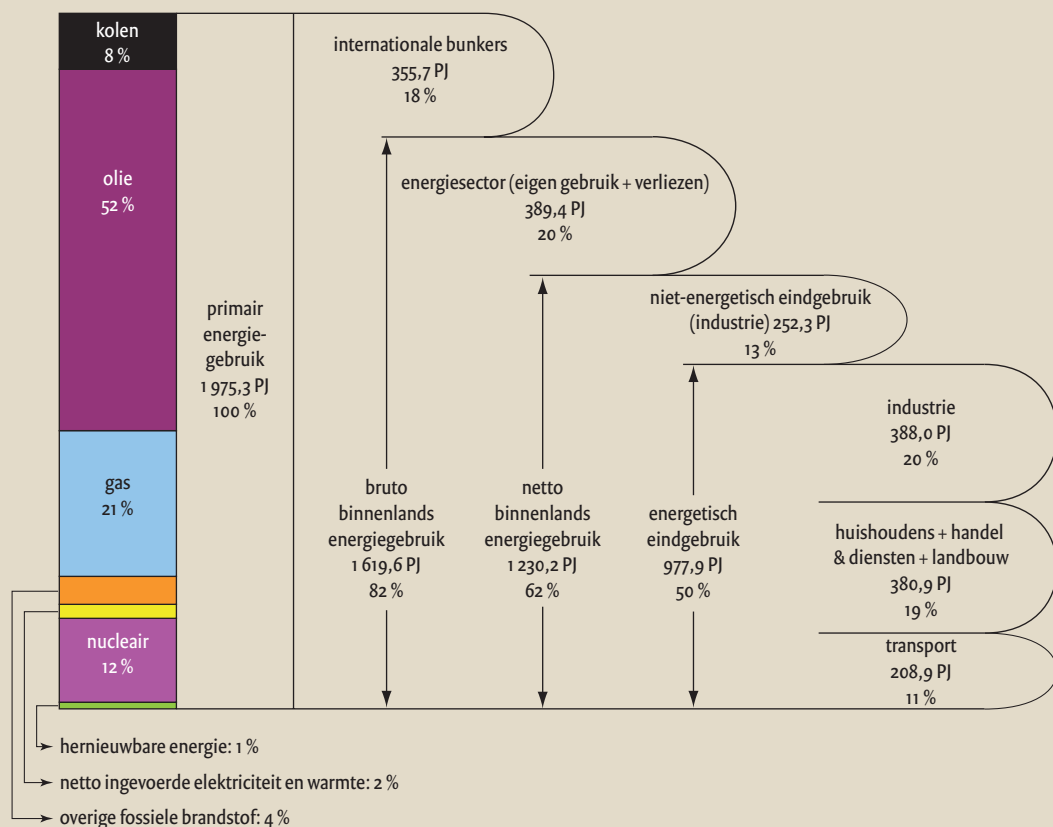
kolen
8 %

olie
52 %

gas
21 %

nucleair
12 %

primair energiegebruik
1 975,3 PJ
100 %

internationale bunkers
355,7 PJ
18 %

energiesector (eigen gebruik + verliezen)
389,4 PJ
20 %

niet-energetisch eindgebruik (industrie) 252,3 PJ
13 %

industrie
388,0 PJ
20 %

huishoudens + handel & diensten + landbouw
380,9 PJ
19 %

transport
208,9 PJ
11 %

bruto binnenlands energiegebruik
1 619,6 PJ
82 %

netto binnenlands energiegebruik
1 230,2 PJ
62 %

energetisch eindgebruik
977,9 PJ
50 %

hernieuwbare energie: 1 %

netto ingevoerde elektriciteit en warmte: 2 %

overige fossiele brandstof: 4 %